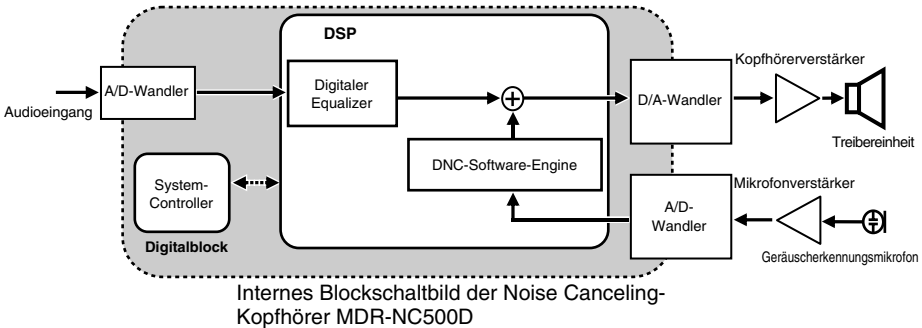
DSP

Kopfhörerverstärker

A/D-Wandler

Audioeingang

Digitaler Equalizer

D/A-Wandler

Treibereinheit

DNC-Software-Engine

System-Controller

Mikrofonverstärker

A/D-Wandler

Digitalblock

Geräuscherkennungsmikrofon

Internes Blockschaltbild der Noise Canceling-Kopfhörer MDR-NC500D